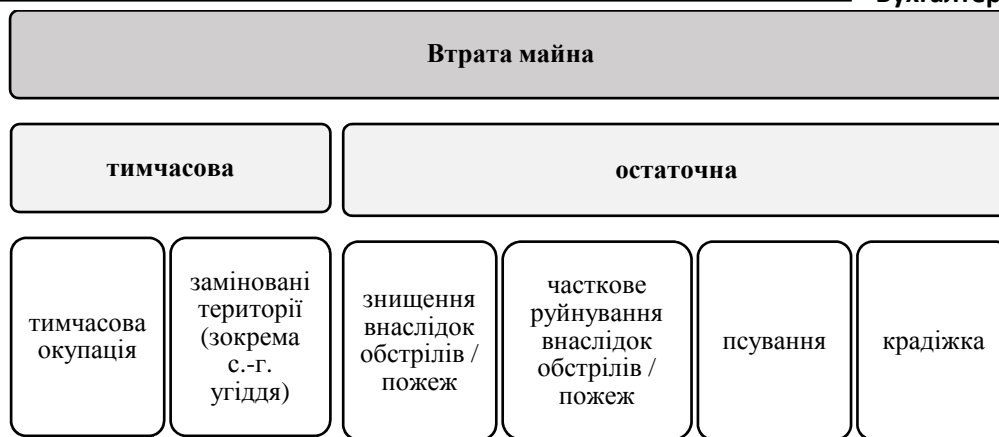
Бухгалтер

Втрата майна

тимчасова

остаточна

тимчасова окупація

заміновані території (зокрема с.-г. угіддя)

знищення внаслідок обстрілів / пожеж

часткове руйнування внаслідок обстрілів / пожеж

псування

крадіжка